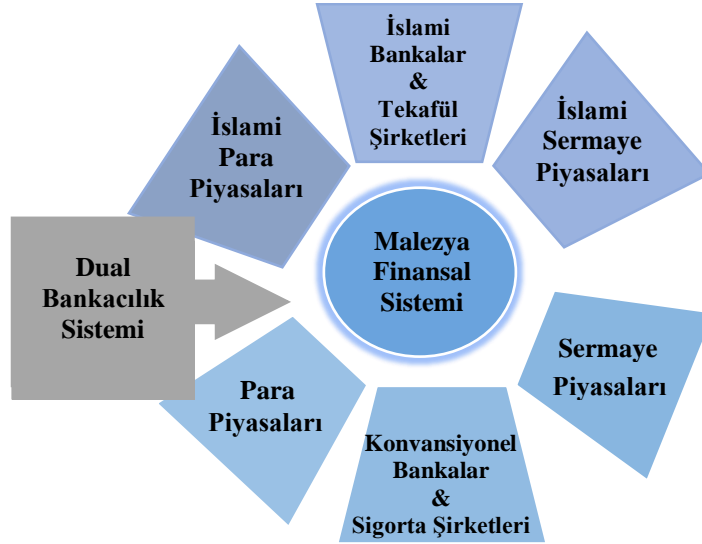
Dual Bankacılık Sistemi

İslami Para Piyasaları

İslami Bankalar & Tekafül Şirketleri

İslami Sermaye Piyasaları

Malezya Finansal Sistemi

Sermaye Piyasaları

Konvansiyonel Bankalar & Sigorta Şirketleri

Para Piyasaları